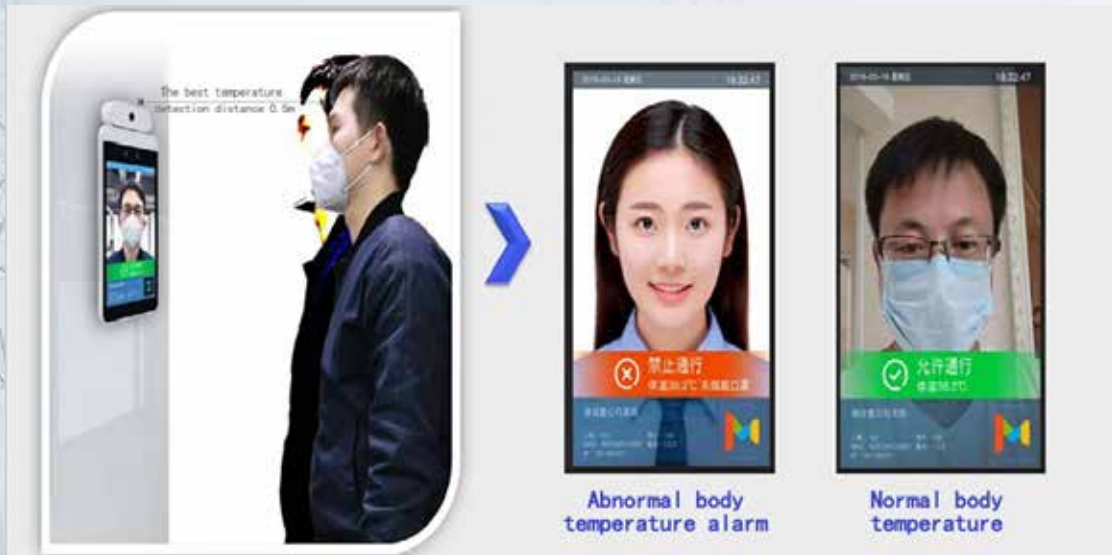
The best temperature detection distance 0.5m

2019-05-16 星期四 18:32:47

禁止通行
体温38.2°C 未佩戴口罩

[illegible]

2019-05-16 星期四 18:32:47

允许通行
体温36.5°C

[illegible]

Abnormal body temperature alarm

Normal body temperature